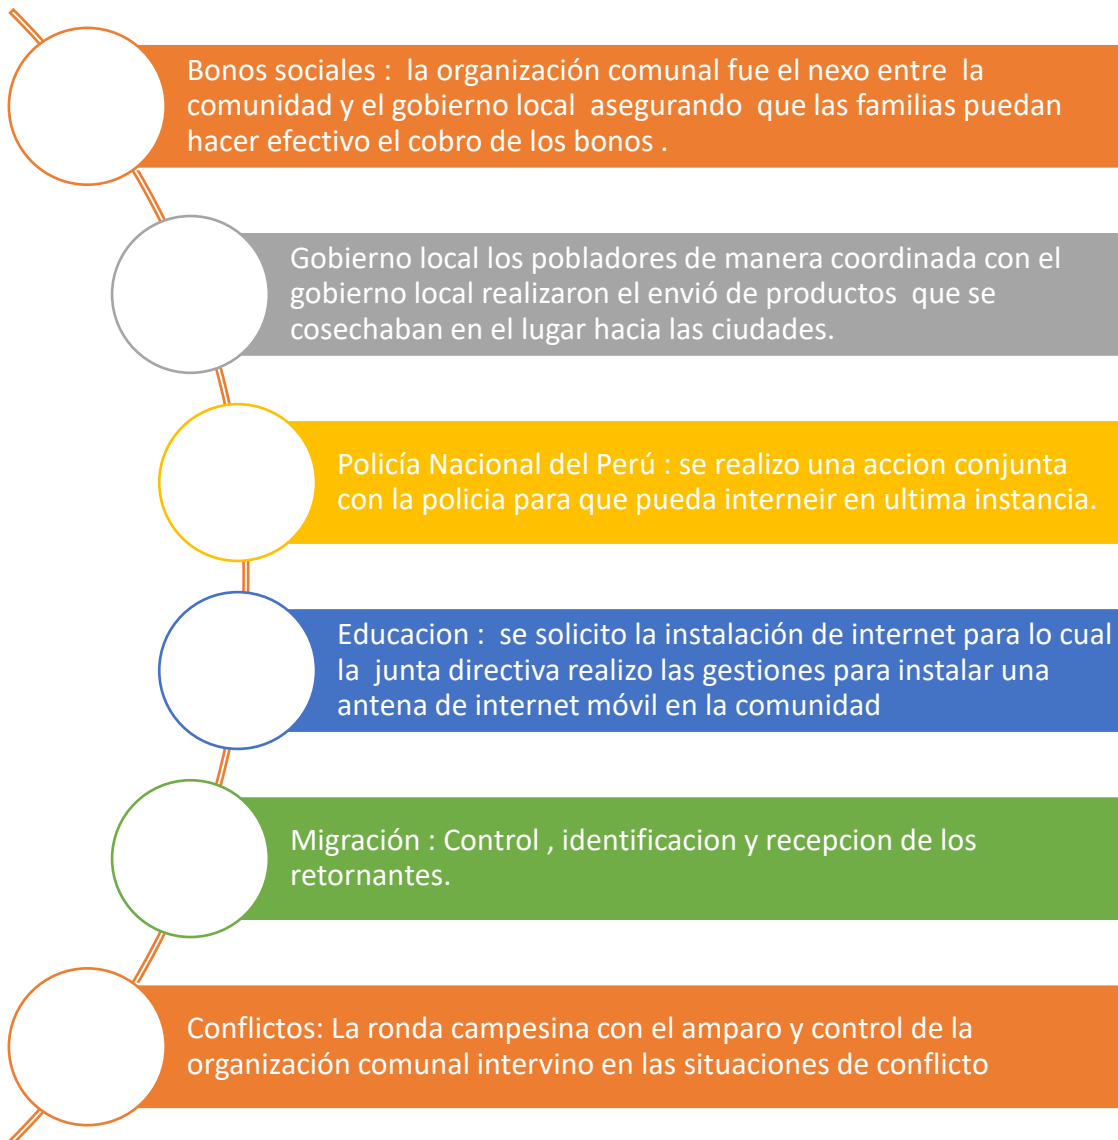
Bonos sociales : la organización comunal fue el nexo entre la comunidad y el gobierno local asegurando que las familias puedan hacer efectivo el cobro de los bonos .

Gobierno local los pobladores de manera coordinada con el gobierno local realizaron el envió de productos que se cosechaban en el lugar hacia las ciudades.

Policía Nacional del Perú : se realizo una accion conjunta con la policia para que pueda interneir en ultima instancia.

Educacion : se solicito la instalación de internet para lo cual la junta directiva realizo las gestiones para instalar una antena de internet móvil en la comunidad

Migración : Control , identificacion y recepcion de los retornantes.

Conflictos: La ronda campesina con el amparo y control de la organización comunal intervino en las situaciones de conflicto